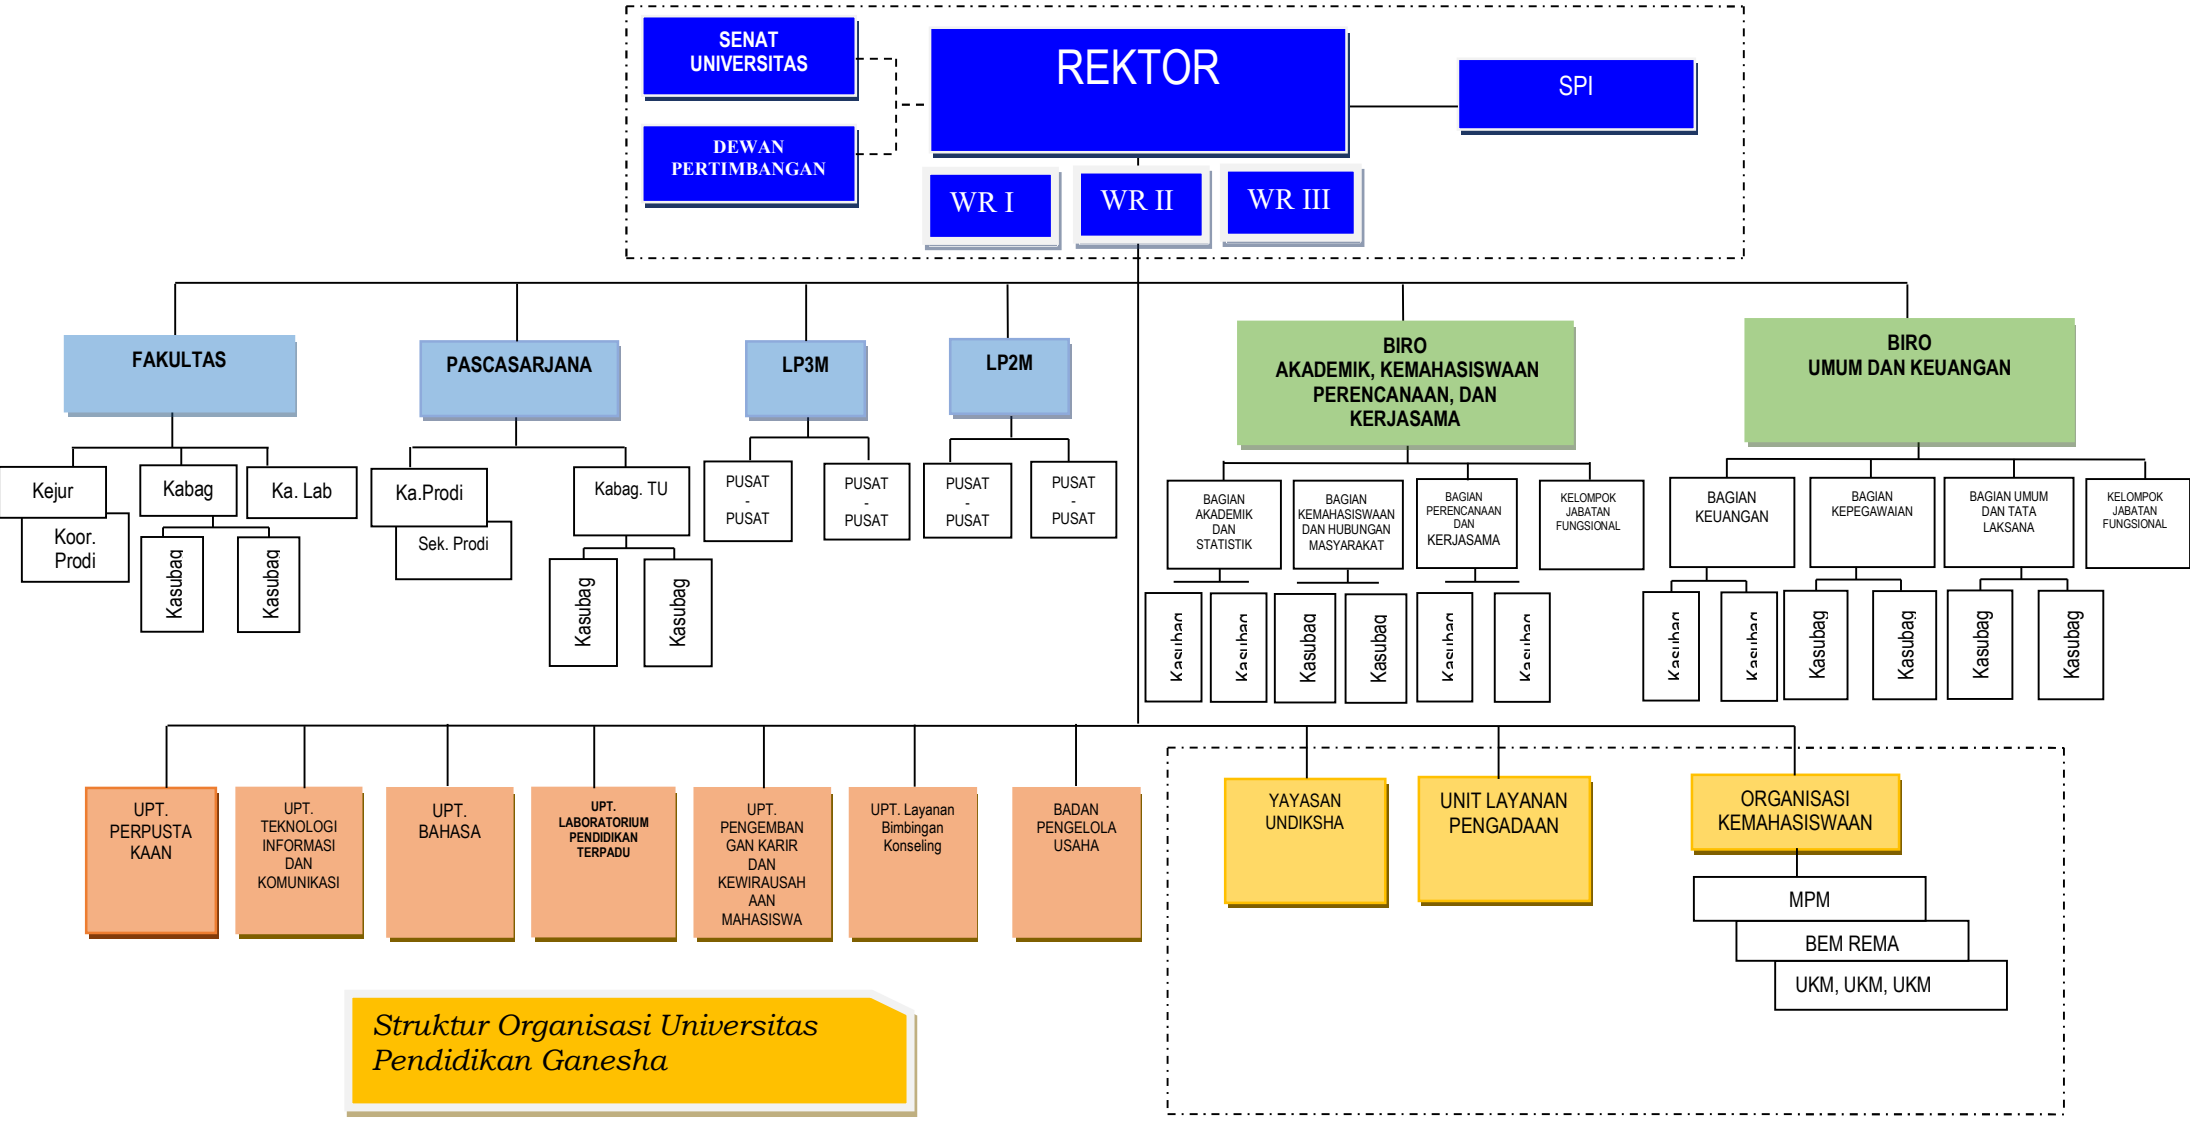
SENAT UNIVERSITAS

DEWAN PERTIMBANGAN

REKTOR

SPI

WR I

WR II

WR III

FAKULTAS

PASCASARJANA

LP3M

LP2M

BIRO AKADEMIK, KEMAHASISWAAN PERENCANAAN, DAN KERJASAMA

BIRO UMUM DAN KEUANGAN

Kejur

Kabag

Ka. Lab

Koor. Prodi

Kasubag

Kasubag

Ka.Prodi

Kabag. TU

Sek. Prodi

Kasubag

Kasubag

PUSAT - PUSAT

PUSAT - PUSAT

PUSAT - PUSAT

PUSAT - PUSAT

BAGIAN AKADEMIK DAN STATISTIK

BAGIAN KEMAHASISWAAN DAN HUBUNGAN MASYARAKAT

BAGIAN PERENCANAAN DAN KERJASAMA

KELOMPOK JABATAN FUNGSIONAL

BAGIAN KEUANGAN

BAGIAN KEPEGAWAIAN

BAGIAN UMUM DAN TATA LAKSANA

KELOMPOK JABATAN FUNGSIONAL

Kasubag

Kasubag

Kasubag

Kasubag

Kasubag

Kasubag

Kasubag

Kasubag

Kasubag

Kasubag

Kasubag

Kasubag

UPT. PERPUSTAKAAN

UPT. TEKNOLOGI INFORMASI DAN KOMUNIKASI

UPT. BAHASA

UPT. LABORATORIUM PENDIDIKAN TERPADU

UPT. PENGEMBANGAN KARIR DAN KEWIRAUSAHAAN MAHASISWA

UPT. Layanan Bimbingan Konseling

BADAN PENGELOLA USAHA

YAYASAN UNDIKSHA

UNIT LAYANAN PENGADAAN

ORGANISASI KEMAHASISWAAN

MPM

BEM REMA

UKM, UKM, UKM

Struktur Organisasi Universitas Pendidikan Ganesha